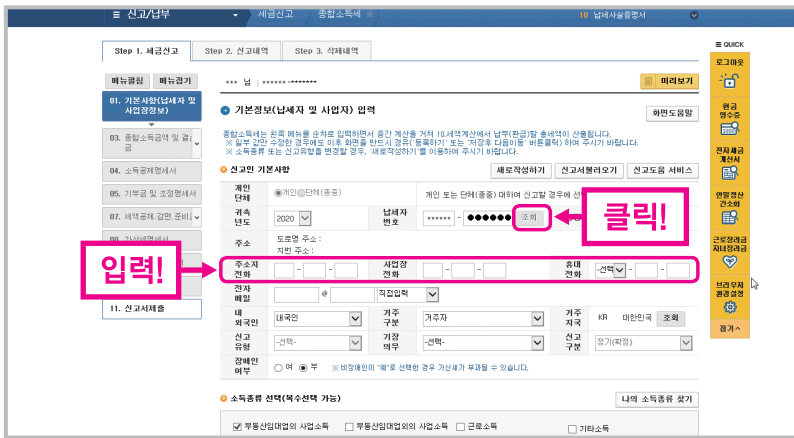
신고/납부 세금신고 종합소득세 10 납세사실증명서

Step 1. 세금신고 Step 2. 신고내역 Step 3. 삭제내역

메뉴펼침 메뉴접기

01. 기본사항(납세자 및 사업장정보)

03. 종합소득금액 및 결손금

04. 소득공제명세서

05. 기부금 및 조정명세서

07. 세액공제,감면,준비금

11. 신고서제출

*** 님 | ******-*******

미리보기

기본정보(납세자 및 사업자정보) 입력

화면도움말

종합소득세는 왼쪽 메뉴를 순차로 입력하면서 중간 계산을 거쳐 10.세액계산에서 납부(환급)할 총세액이 산출됩니다.
※ 일부 값만 수정한 경우에도 이후 화면을 반드시 경유('등록하기' 또는 '저장후 다음이동' 버튼클릭) 하여 주시기 바랍니다.
※ 소득종류 또는 신고유형을 변경할 경우, '새로작성하기'를 이용하여 주시기 바랍니다.

신고인 기본사항

새로작성하기 신고서불러오기 신고도움 서비스

개인단체 개인 단체(종중) 개인 또는 단체(종중) 대하여 신고할 경우에 선

귀속년도 2020 납세자번호 ****** - ●●●●●●● 조회

클릭!

주소 도로명 주소 : 지번 주소 :

입력!

주소지전화 사업장전화 휴대전화 -선택-

전자메일 @ 직접입력

내외국인 내국인 거주구분 거주자 거주지국 KR 대한민국 조회

신고유형 -선택- 기장의무 -선택- 신고구분 정기(확정)

장애인여부 여 부 ※비장애인이 "예"로 선택한 경우 가산세가 부과될 수 있습니다.

소득종류 선택(복수선택 가능)

나의 소득종류 찾기

부동산임대업의 사업소득 부동산임대업외의 사업소득 근로소득 기타소득

QUICK
로그아웃
현금영수증
전자세금계산서
연말정산간소화
근로장려금자녀장려금
브라우저환경설정
접기